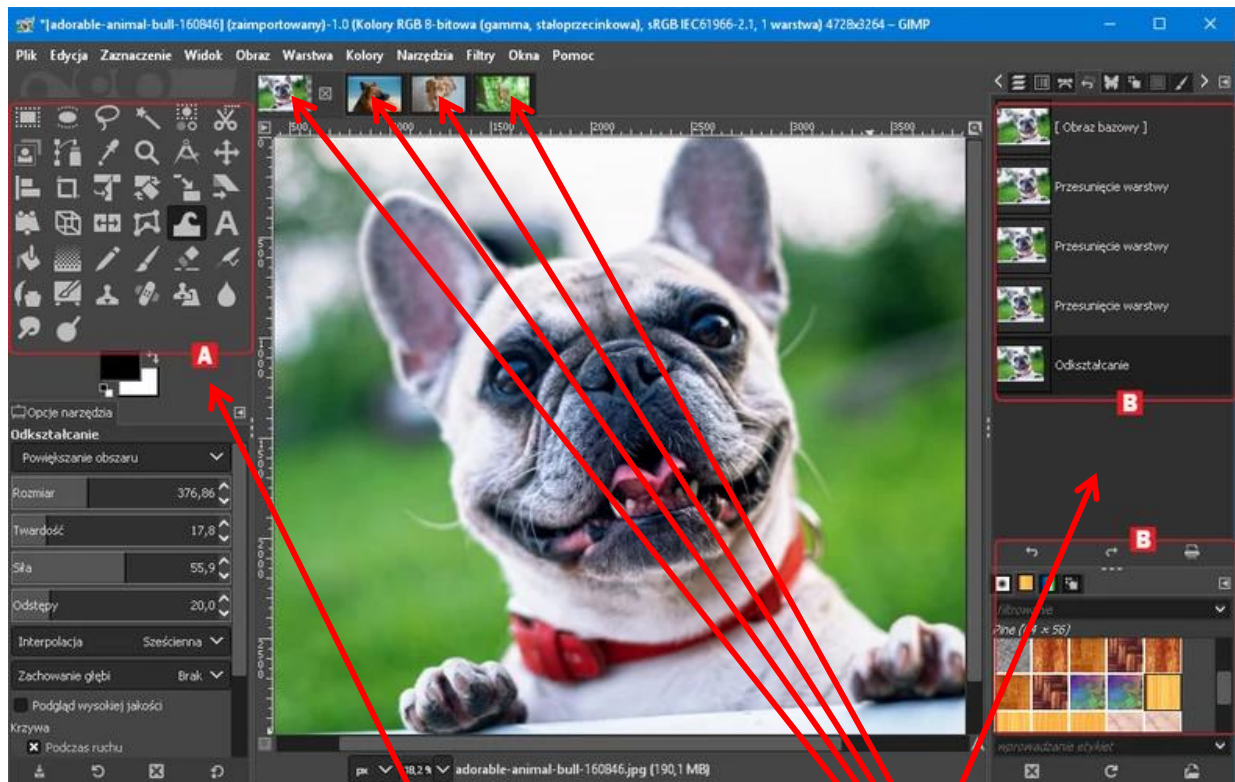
*[adorable-animal-bull-160846] (zaimportowany)-1.0 (Kolory RGB 8-bitowa (gamma, stałoprzecinkowa), sRGB IEC61966-2.1, 1 warstwa) 4728x3264 – GIMP

Plik Edycja Zaznaczenie Widok Obraz Warstwa Kolory Narzędzia Filtry Okna Pomoc

500 1000 1500 2000 2500 3000 3500

A

Opcje narzędzia

Odkształcanie

Powiększanie obszaru

Rozmiar 376,86

Twardość 17,8

Siła 55,9

Odstępy 20,0

Interpolacja Sześcienna

Zachowanie głębi Brak

Podgląd wysokiej jakości

Krzywa

Podczas ruchu

[ Obraz bazowy ]

Przesunięcie warstwy

Przesunięcie warstwy

Przesunięcie warstwy

Odkształcanie

B

B

filtrowanie

Pine (64 × 56)

wprowadzanie etykiet

px 18,2 % adorable-animal-bull-160846.jpg (190,1 MB)